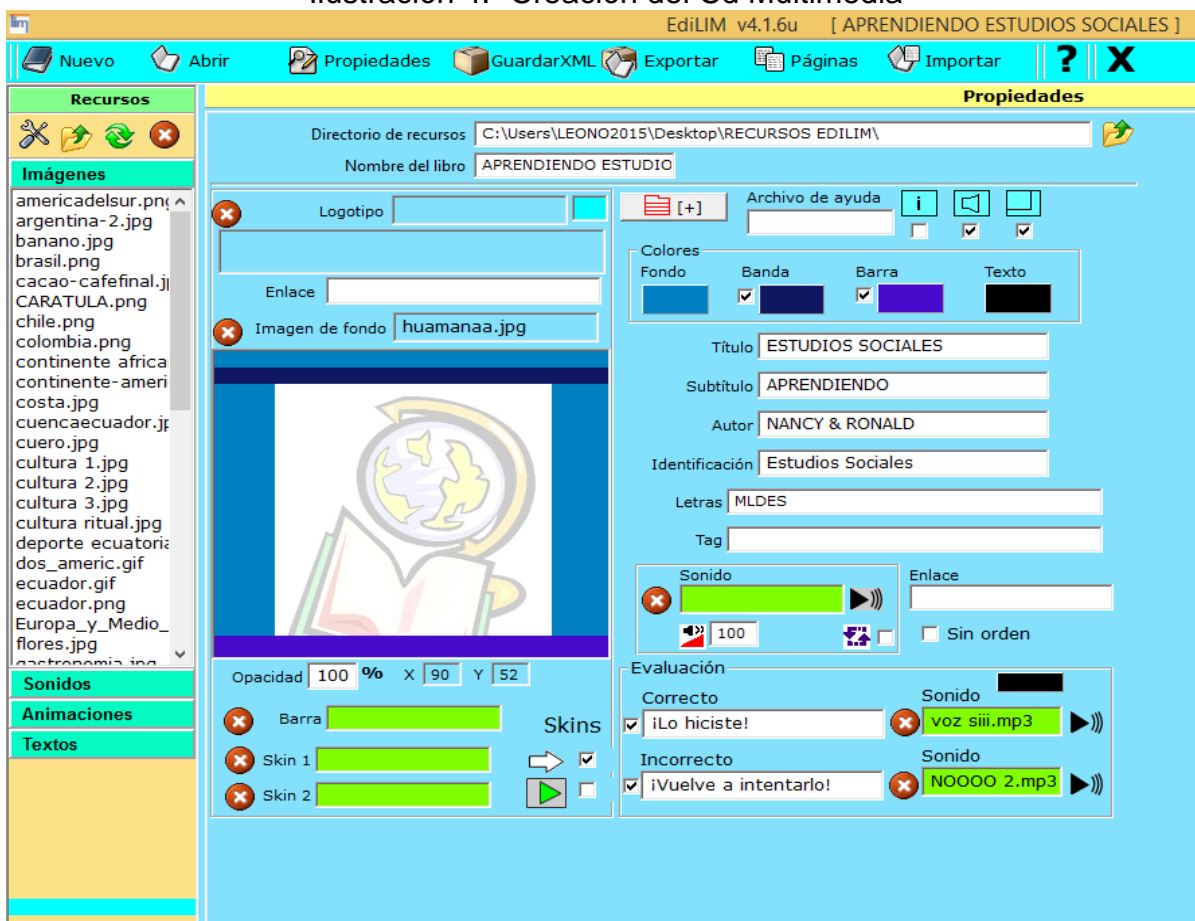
Ilustración 4: Creación del Cd Multimedia

EdiLIM v4.1.6u [ APRENDIENDO ESTUDIOS SOCIALES ]

Nuevo Abrir Propiedades GuardarXML Exportar Páginas Importar ? X

Recursos

Imágenes

americadelsur.png
argentina-2.jpg
banano.jpg
brasil.png
cacao-cafefinal.j
CARATULA.png
chile.png
colombia.png
continente africa
continente-ameri
costa.jpg
cuencaecuador.j
cuero.jpg
cultura 1.jpg
cultura 2.jpg
cultura 3.jpg
cultura ritual.jpg
deporte ecuatoria
dos_americ.gif
ecuador.gif
ecuador.png
Europa_y_Medio_
flores.jpg
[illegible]

Sonidos
Animaciones
Textos

Propiedades

Directorio de recursos C:\Users\LEONO2015\Desktop\RECURSOS EDILIM\
Nombre del libro APRENDIENDO ESTUDIO

Logotipo
Enlace
Imagen de fondo huamanaa.jpg

Opacidad 100 % X 90 Y 52

Barra
Skin 1
Skin 2
Skins

[+]
Archivo de ayuda
i

Colores
Fondo Banda Barra Texto

Título ESTUDIOS SOCIALES
Subtítulo APRENDIENDO
Autor NANCY & RONALD
Identificación Estudios Sociales
Letras MLDES
Tag

Sonido
100
Enlace
Sin orden

Evaluación
Correcto
¡Lo hiciste!
Sonido
voz siii.mp3
Incorrecto
¡Vuelve a intentarlo!
Sonido
NOOOO 2.mp3